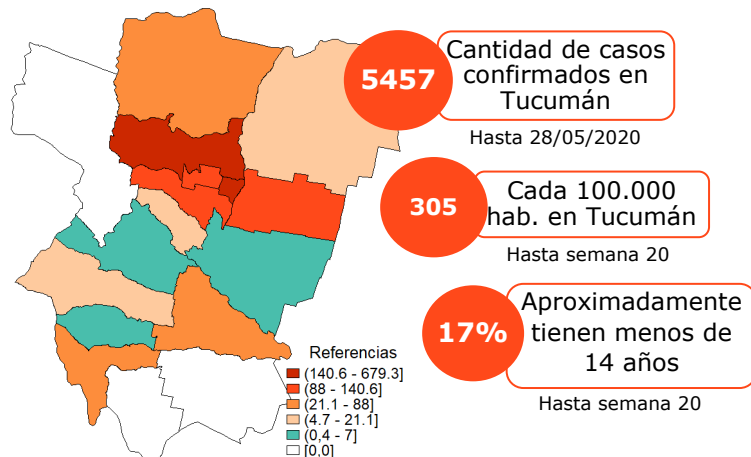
5457
Cantidad de casos confirmados en Tucumán
Hasta 28/05/2020

305
Cada 100.000 hab. en Tucumán
Hasta semana 20

17%
Aproximadamente tienen menos de 14 años
Hasta semana 20

Referencias
(140.6 - 679.3]
(88 - 140.6]
(21.1 - 88]
(4.7 - 21.1]
(0,4 - 7]
[0,0]